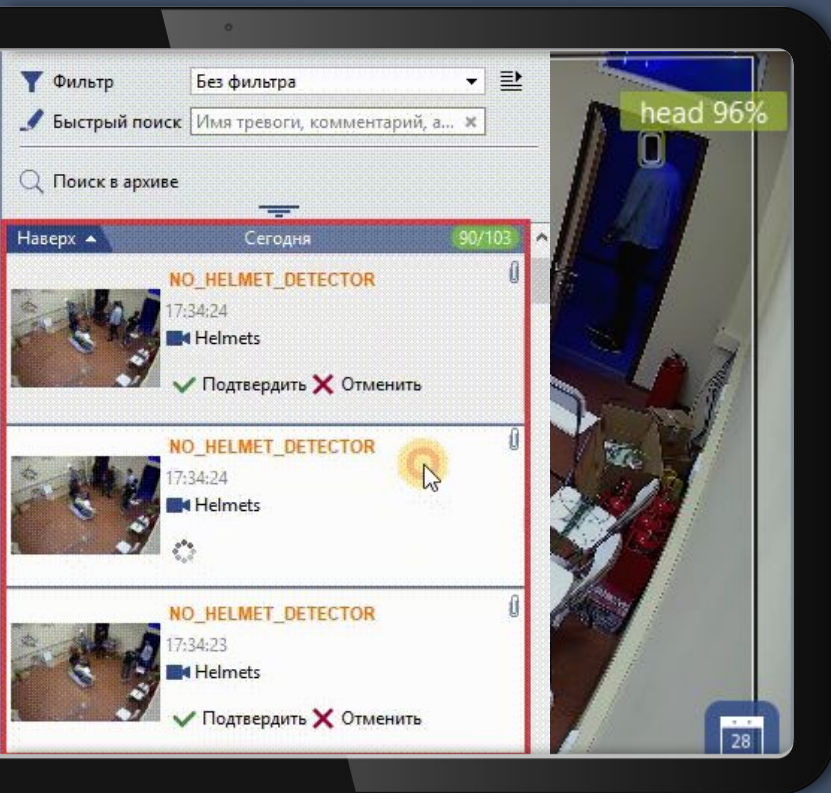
Фильтр Без фильтра

Быстрый поиск Имя тревоги, комментарий, а... ×

Поиск в архиве

Наверх ▲ Сегодня 90/103

NO_HELMET_DETECTOR
17:34:24
Helmets
✓ Подтвердить ✕ Отменить

NO_HELMET_DETECTOR
17:34:24
Helmets

NO_HELMET_DETECTOR
17:34:23
Helmets
✓ Подтвердить ✕ Отменить

head 96%

28